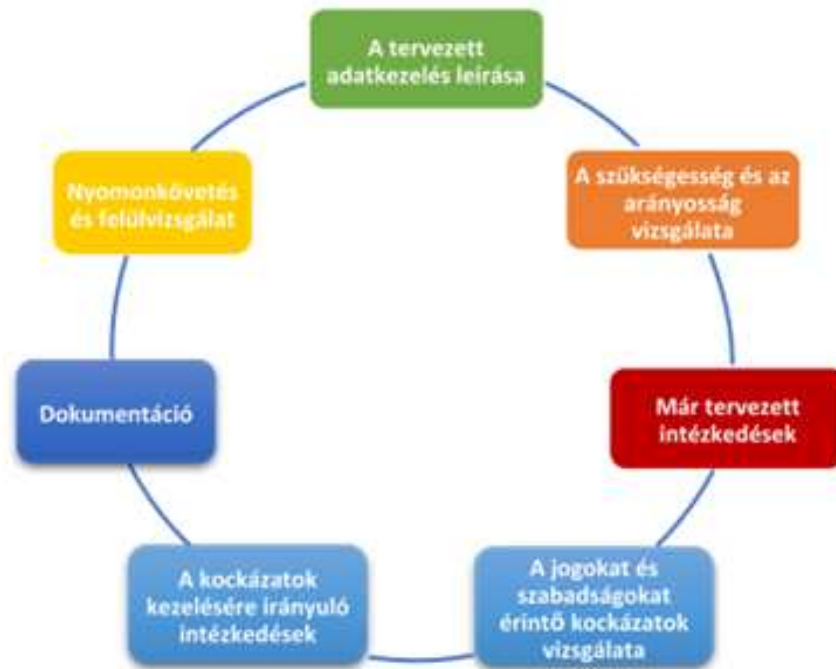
A tervezett adatkezelés leírása

A szükségesség és az arányosság vizsgálata

Már tervezett intézkedések

A jogokat és szabadságokat érintő kockázatok vizsgálata

A kockázatok kezelésére irányuló intézkedések

Dokumentáció

Nyomonkövetés és felülvizsgálat